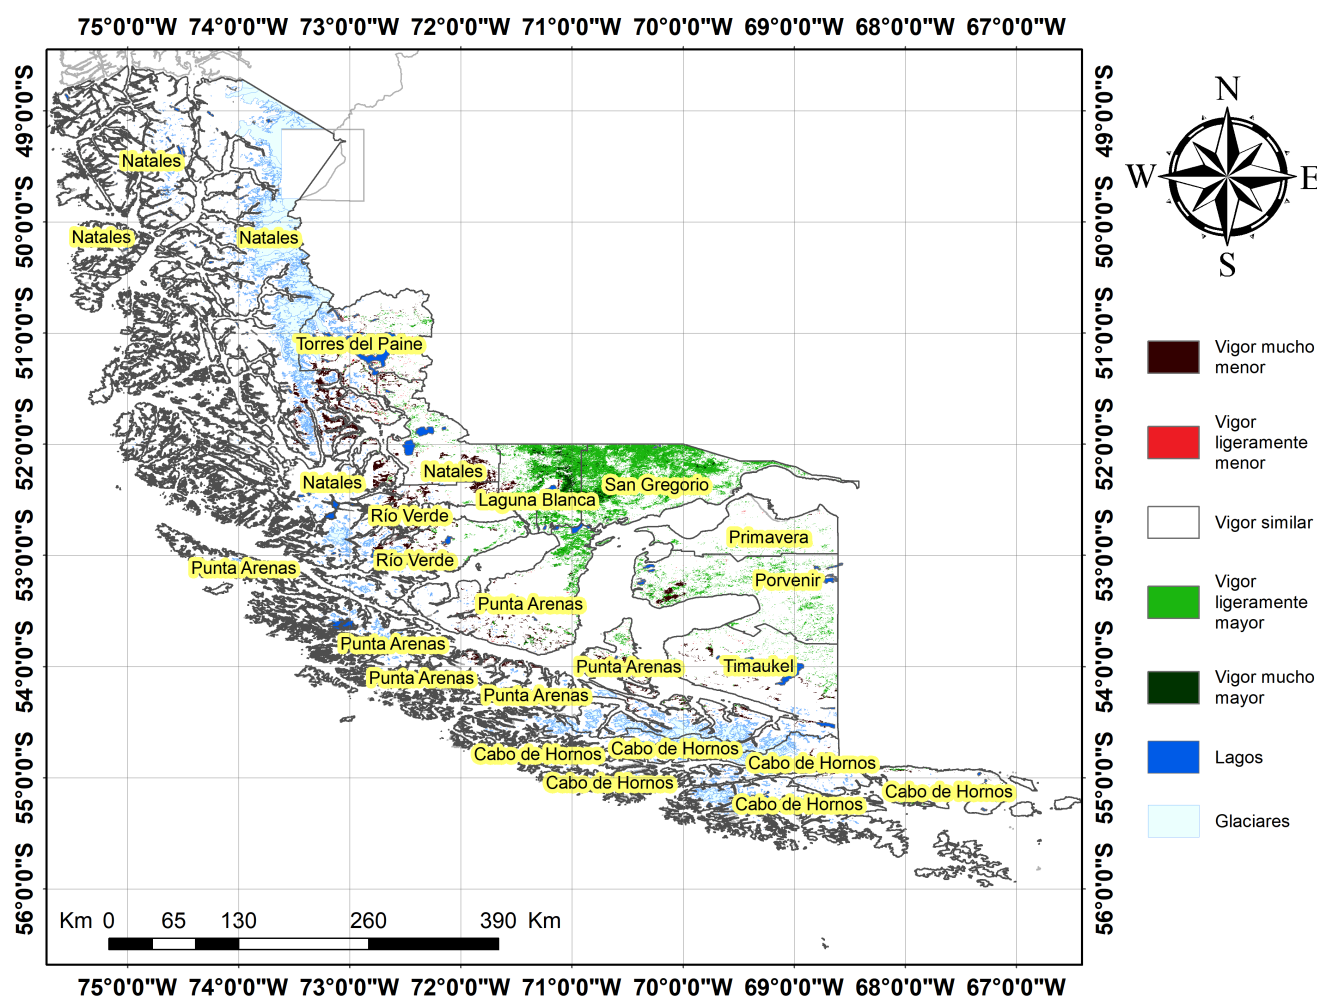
75°0'0"W 74°0'0"W 73°0'0"W 72°0'0"W 71°0'0"W 70°0'0"W 69°0'0"W 68°0'0"W 67°0'0"W

49°0'0"S
50°0'0"S
51°0'0"S
52°0'0"S
53°0'0"S
54°0'0"S
55°0'0"S
56°0'0"S

Natales
Natales
Natales
Torres del Paine
Natales
Natales
San Gregorio
Laguna Blanca
Río Verde
Río Verde
Primavera
Punta Arenas
Porvenir
Punta Arenas
Punta Arenas
Punta Arenas
Timaukel
Punta Arenas
Punta Arenas
Cabo de Hornos
Cabo de Hornos
Cabo de Hornos
Cabo de Hornos
Cabo de Hornos
Cabo de Hornos

Km 0 65 130 260 390 Km

N
W E
S

Vigor mucho menor
Vigor ligeramente menor
Vigor similar
Vigor ligeramente mayor
Vigor mucho mayor
Lagos
Glaciares

49°0'0"S
50°0'0"S
51°0'0"S
52°0'0"S
53°0'0"S
54°0'0"S
55°0'0"S
56°0'0"S

75°0'0"W 74°0'0"W 73°0'0"W 72°0'0"W 71°0'0"W 70°0'0"W 69°0'0"W 68°0'0"W 67°0'0"W